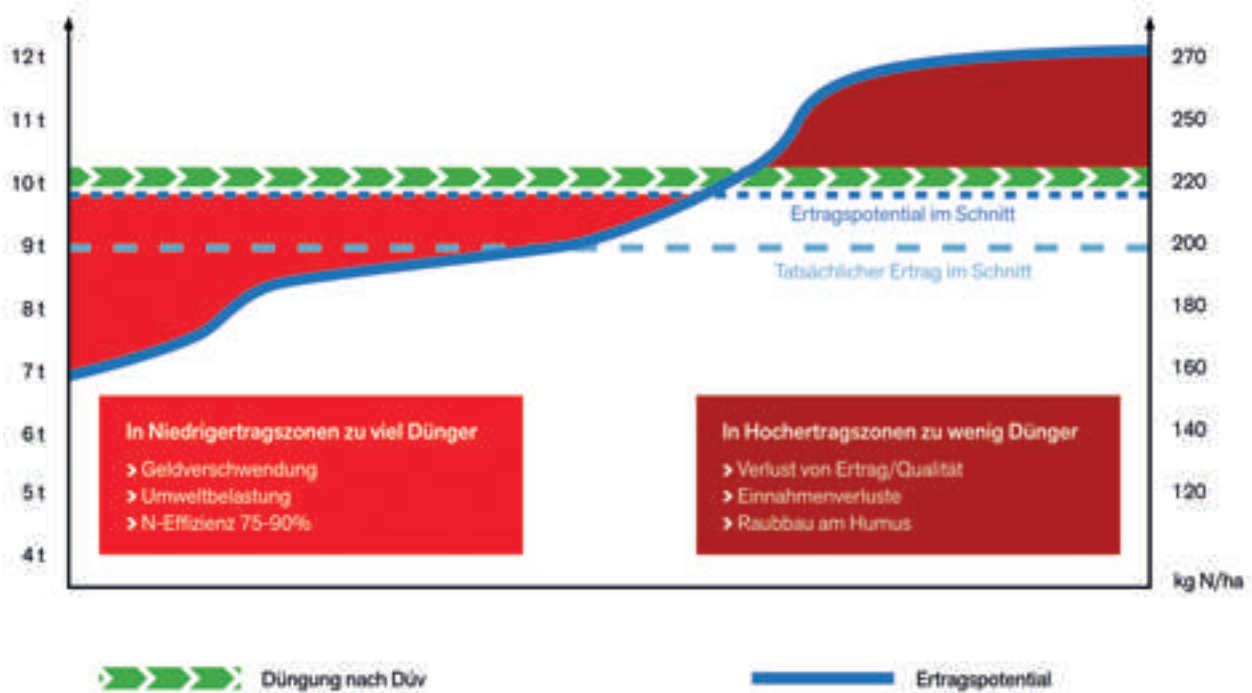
12 t
11 t
10 t
9 t
8 t
7 t
6 t
5 t
4 t

270
250
220
200
180
160
140
120
kg N/ha

Ertragspotential im Schnitt

Tatsächlicher Ertrag im Schnitt

In Niedrigertragszonen zu viel Dünger
> Geldverschwendung
> Umweltbelastung
> N-Effizienz 75-90%

In Hochertragszonen zu wenig Dünger
> Verlust von Ertrag/Qualität
> Einnahmenverluste
> Raubbau am Humus

Düngung nach Düv

Ertragspotential